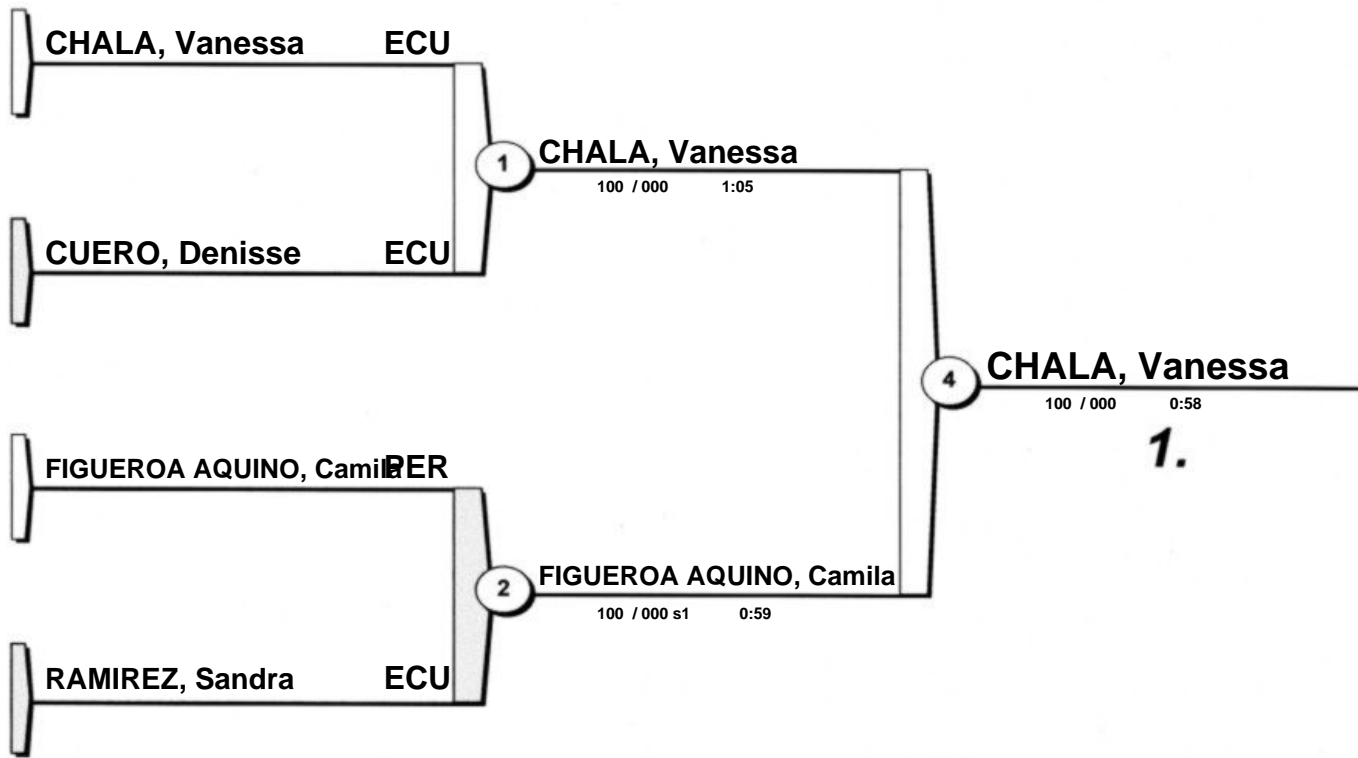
CHALA, Vanessa ECU

1 CHALA, Vanessa
100 / 000 1:05

CUERO, Denisse ECU

4 CHALA, Vanessa
100 / 000 0:58

1.

FIGUEROA AQUINO, Camila PER

2 FIGUEROA AQUINO, Camila
100 / 000 s1 0:59

RAMIREZ, Sandra ECU